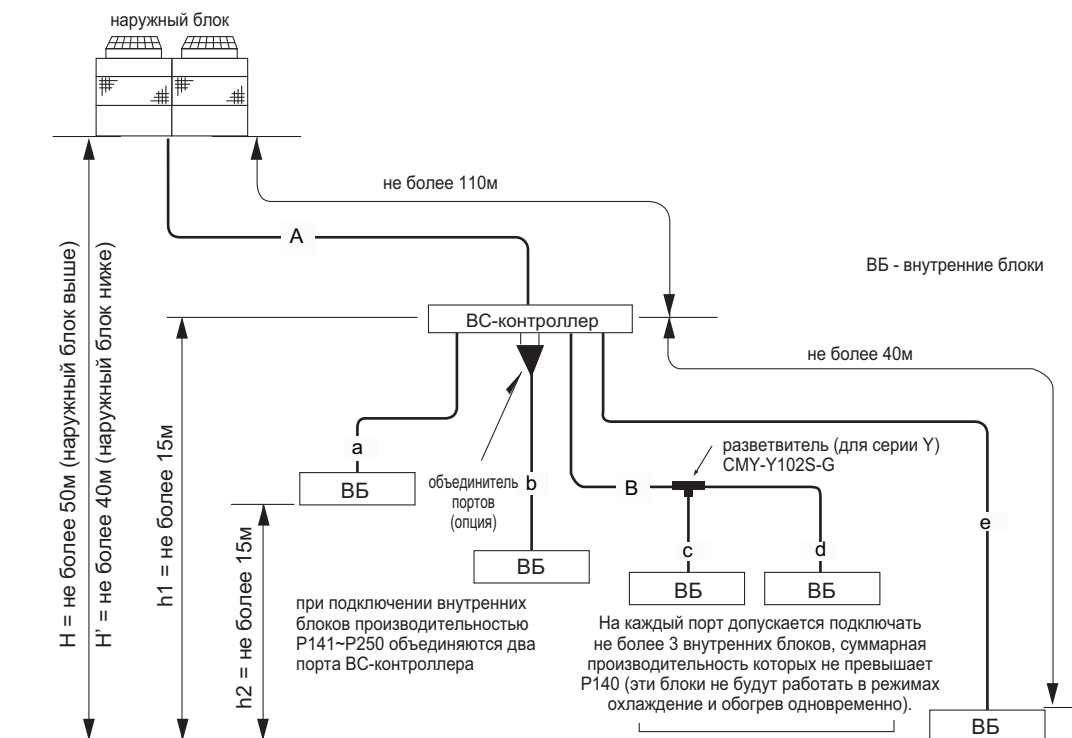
наружный блок

не более 110м

A

ВБ - внутренние блоки

H = не более 50м (наружный блок выше)

H' = не более 40м (наружный блок ниже)

BC-контроллер

не более 40м

h1 = не более 15м

a

разветвитель (для серии Y) CMY-Y102S-G

ВБ

объединитель портов (опция)

b

B

h2 = не более 15м

e

c

d

ВБ

ВБ

ВБ

при подключении внутренних блоков производительностью P141~P250 объединяются два порта BC-контроллера

На каждый порт допускается подключать не более 3 внутренних блоков, суммарная производительность которых не превышает P140 (эти блоки не будут работать в режимах охлаждение и обогрев одновременно).

ВБ